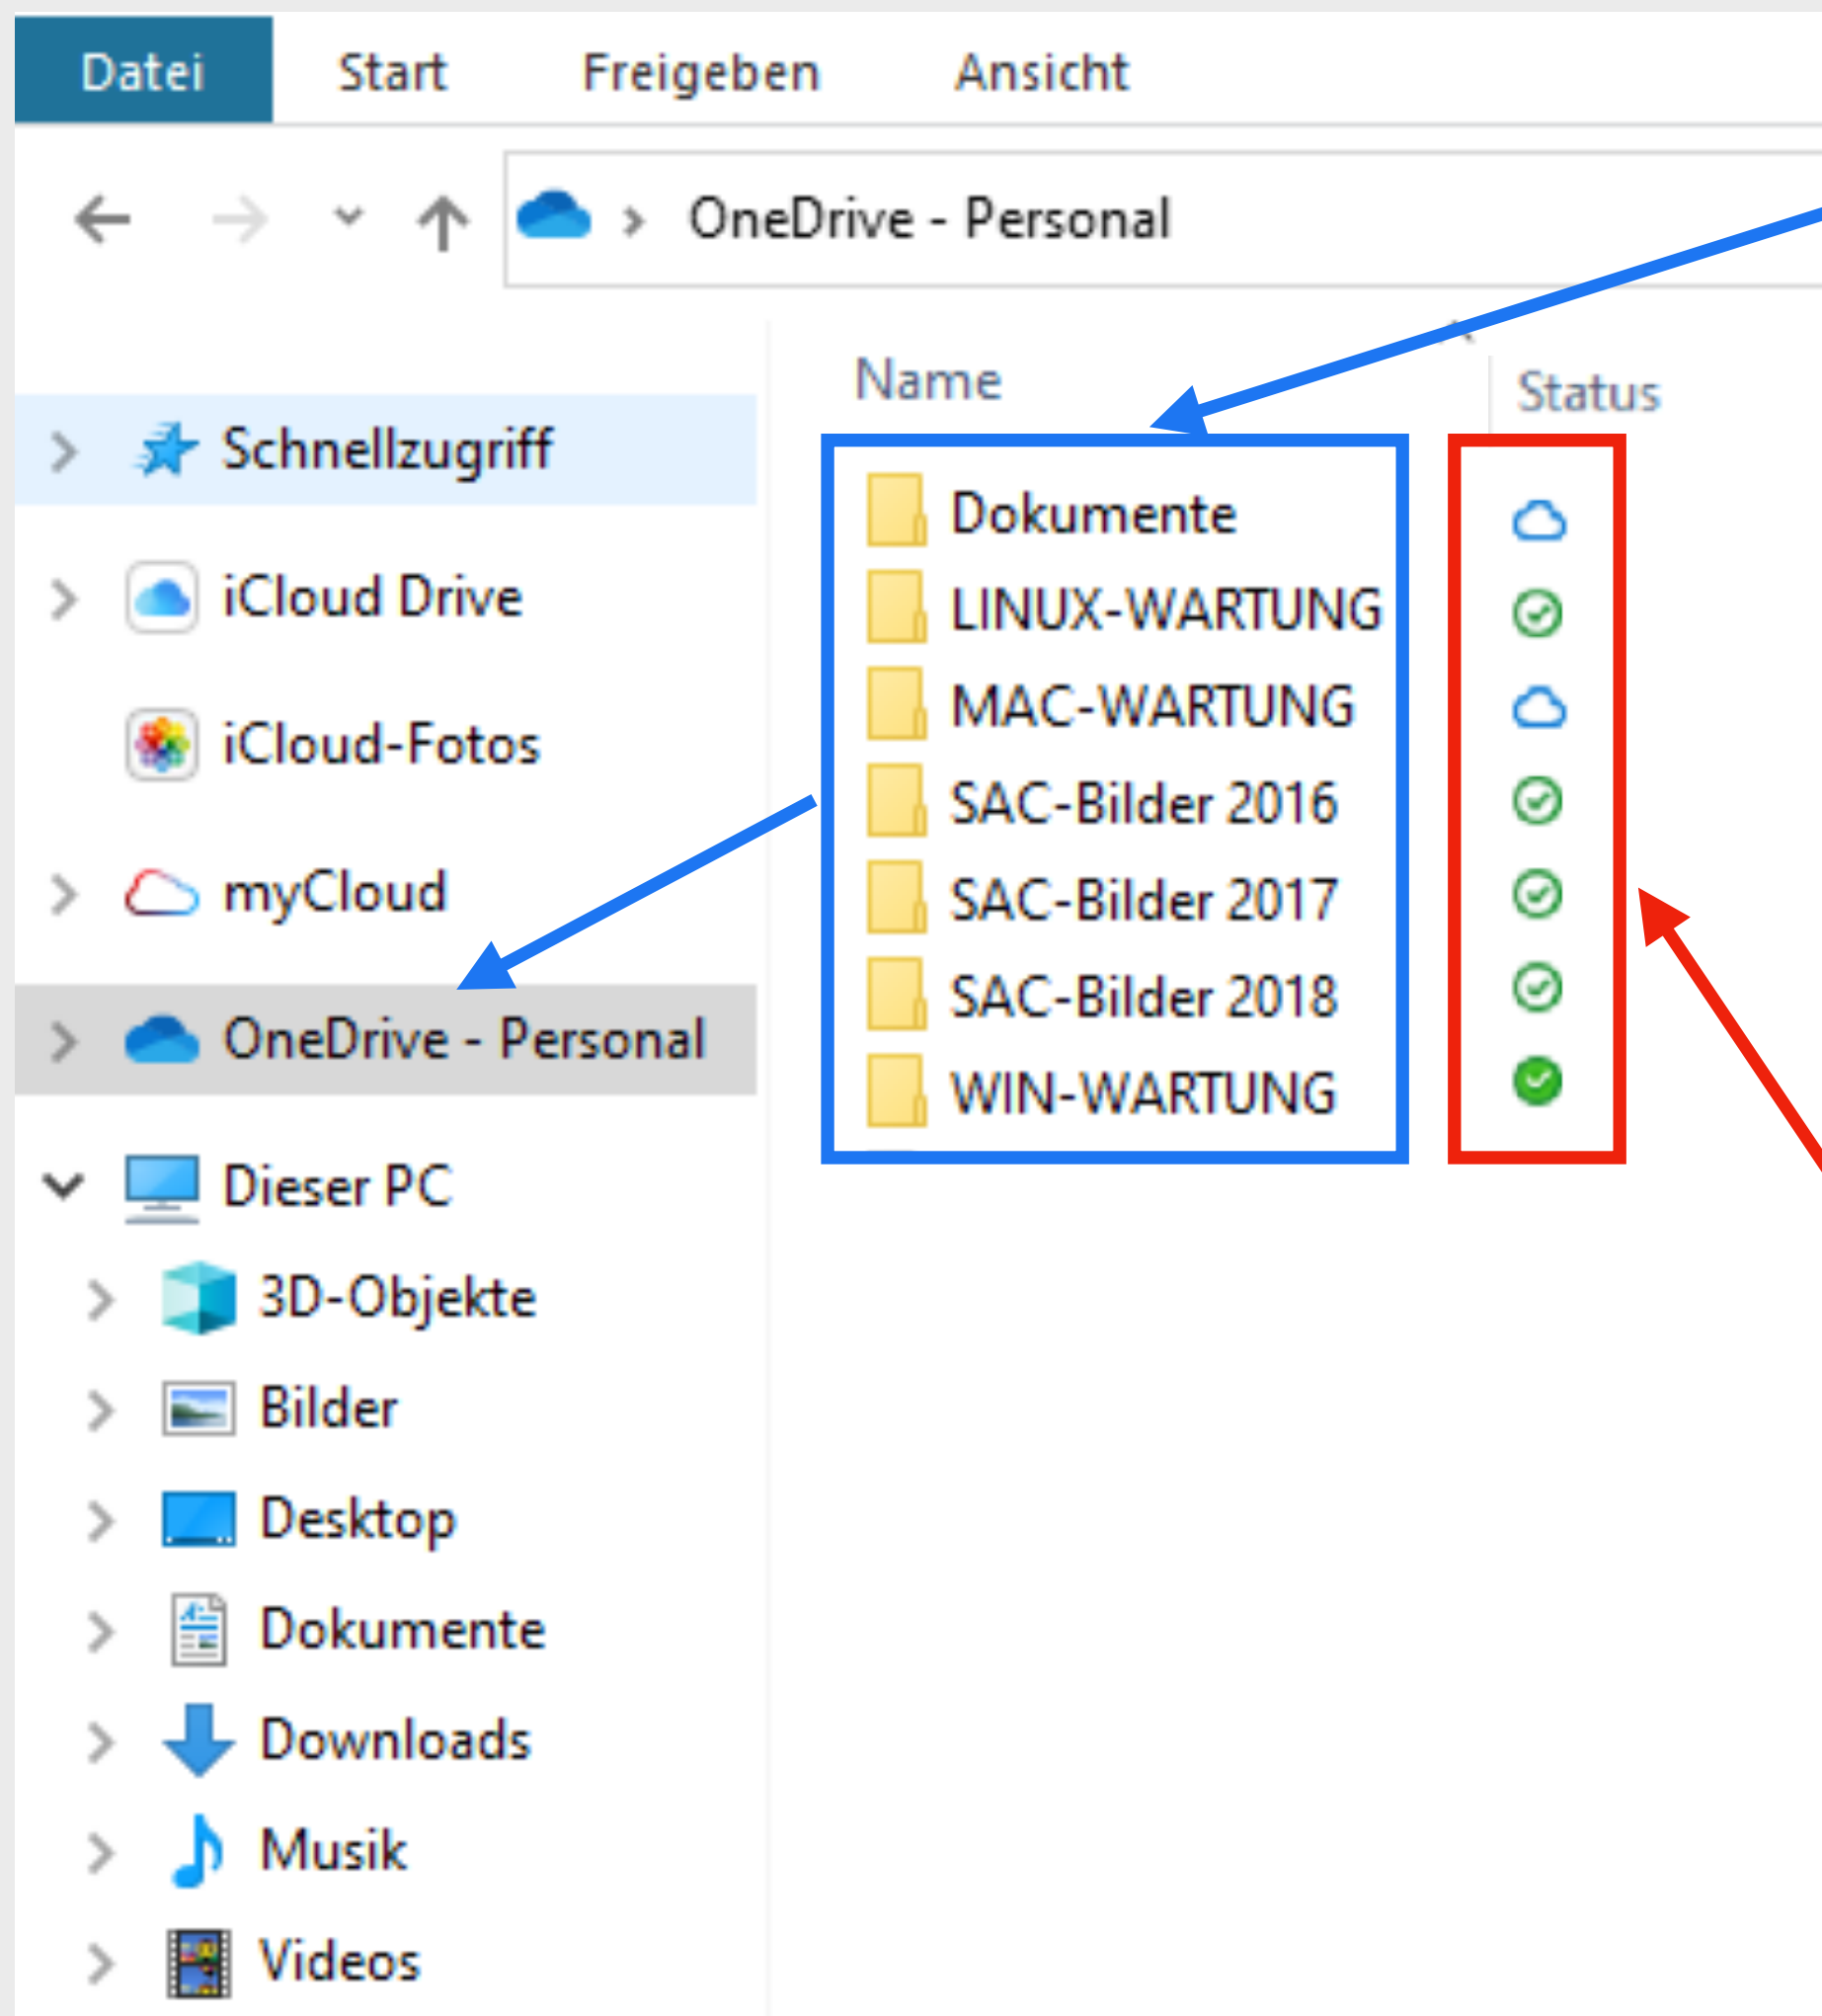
Datei Start Freigeben Ansicht

OneDrive - Personal

Schnellzugriff
iCloud Drive
iCloud-Fotos
myCloud
OneDrive - Personal
Dieser PC
3D-Objekte
Bilder
Desktop
Dokumente
Downloads
Musik
Videos

| Name | Status |
|---|---|
| Dokumente | |
| LINUX-WARTUNG | |
| MAC-WARTUNG | |
| SAC-Bilder 2016 | |
| SAC-Bilder 2017 | |
| SAC-Bilder 2018 | |
| WIN-WARTUNG | |